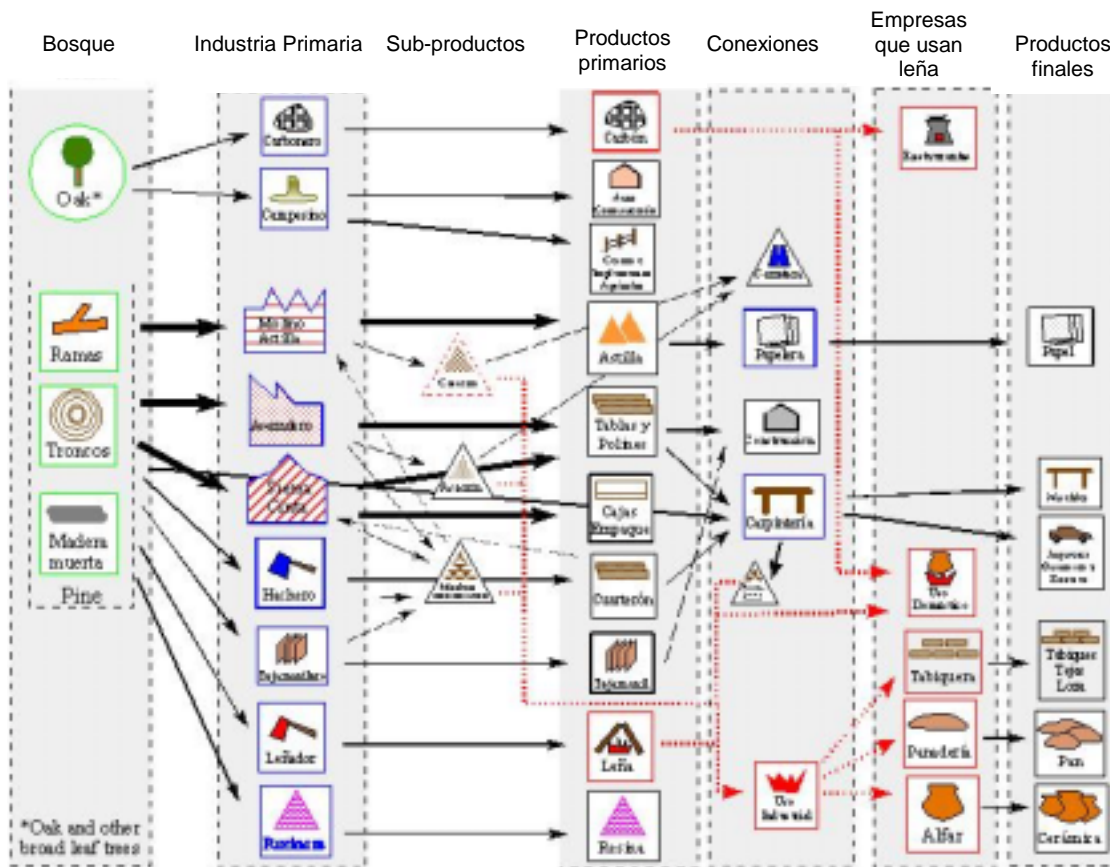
Bosque

Industria Primaria

Sub-productos

Productos primarios

Conexiones

Empresas que usan leña

Productos finales

Oak*

Ramas

Troncos

Madera muerta

Pine

*Oak and other broad leaf trees

Carbonero

Campesino

Molino Astilla

Aserradero

Vigas y Costaneras

Hachero

Tejamanilero

Leñador

Resinero

Cáscara

Aserrín

Madera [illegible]

Carbón

Casa Campesina

Cercas e Implementos Agrícolas

Astilla

Tablas y Polines

Cajas Empaque

Duela

Tejamanil

Leña

Resina

Comercio

Papelera

Construcción

Carpintería

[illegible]

Uso Industrial

Restaurante

Uso Doméstico

Tabiquera

Panadería

Alfar

Papel

Muebles

Juguetes Ornamento y Enseres

Tabiques Tejas Losa

Pan

Cerámica